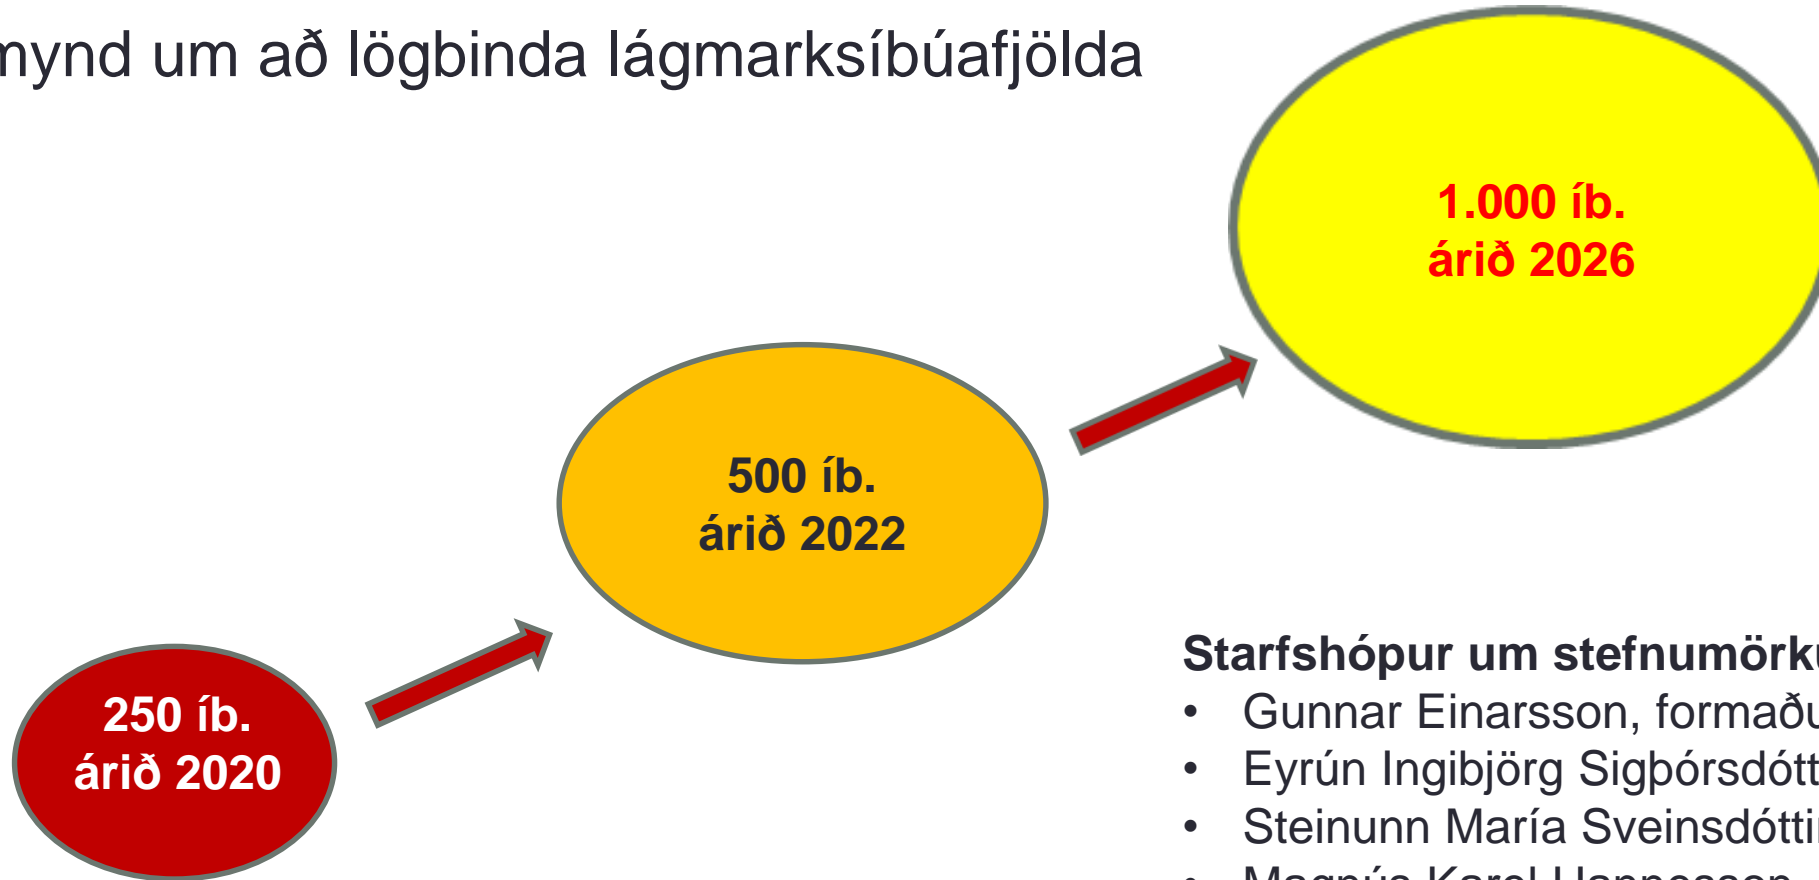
mynd um að lögbinda lágmarksíbúafjölda

1.000 íb.
árið 2026

500 íb.
árið 2022

250 íb.
árið 2020

Starfshópur um stefnumörk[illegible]
• Gunnar Einarsson, formað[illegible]
• Eyrún Ingibjörg Sigþórsdótt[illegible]
• Steinunn María Sveinsdótti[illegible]
• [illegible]